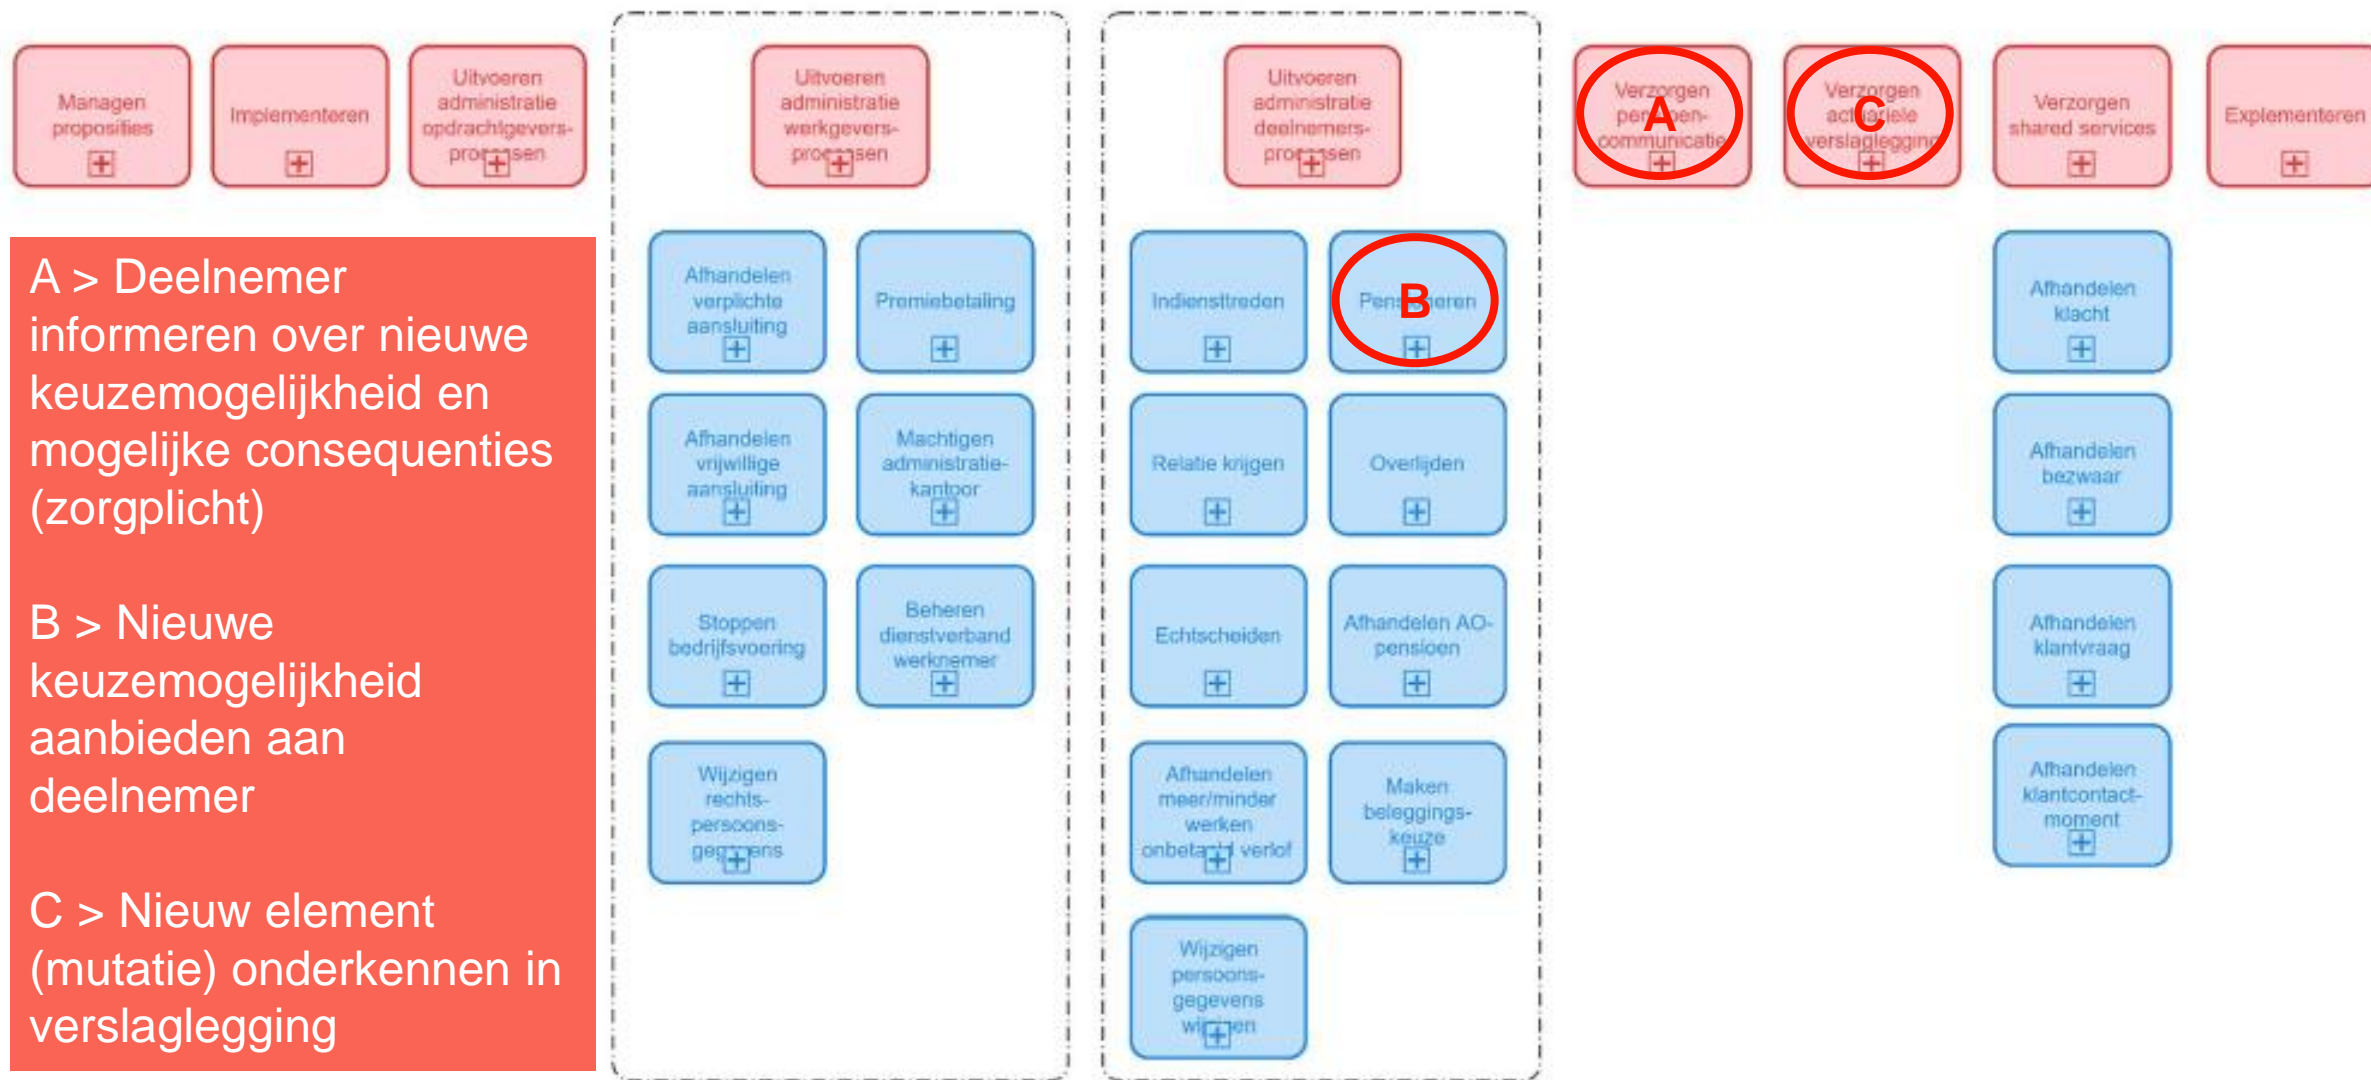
Managen proposities

Implementeren

Uitvoeren administratie opdrachtgevers-processen

Uitvoeren administratie werkgevers-processen

Uitvoeren administratie deelnemers-processen

Verzorgen pensioen-communicatie

A

Verzorgen actuariële verslaglegging

C

Verzorgen shared services

Explementeren

A > Deelnemer informeren over nieuwe keuzemogelijkheid en mogelijke consequenties (zorgplicht)

B > Nieuwe keuzemogelijkheid aanbieden aan deelnemer

C > Nieuw element (mutatie) onderkennen in verslaglegging

Afhandelen verplichte aansluiting

Premiebetaling

Afhandelen vrijwillige aansluiting

Machtigen administratie-kantoor

Stoppen bedrijfsvoering

Beheren dienstverband werknemer

Wijzigen rechts-persoons-gegevens

Indiensttreden

Pensioneren

B

Relatie krijgen

Overlijden

Echtscheiden

Afhandelen AO-pensioen

Afhandelen meer/minder werken onbetaald verlof

Maken beleggings-keuze

Wijzigen persoons-gegevens wijzigen

Afhandelen klacht

Afhandelen bezwaar

Afhandelen klantvraag

Afhandelen klantcontact-moment